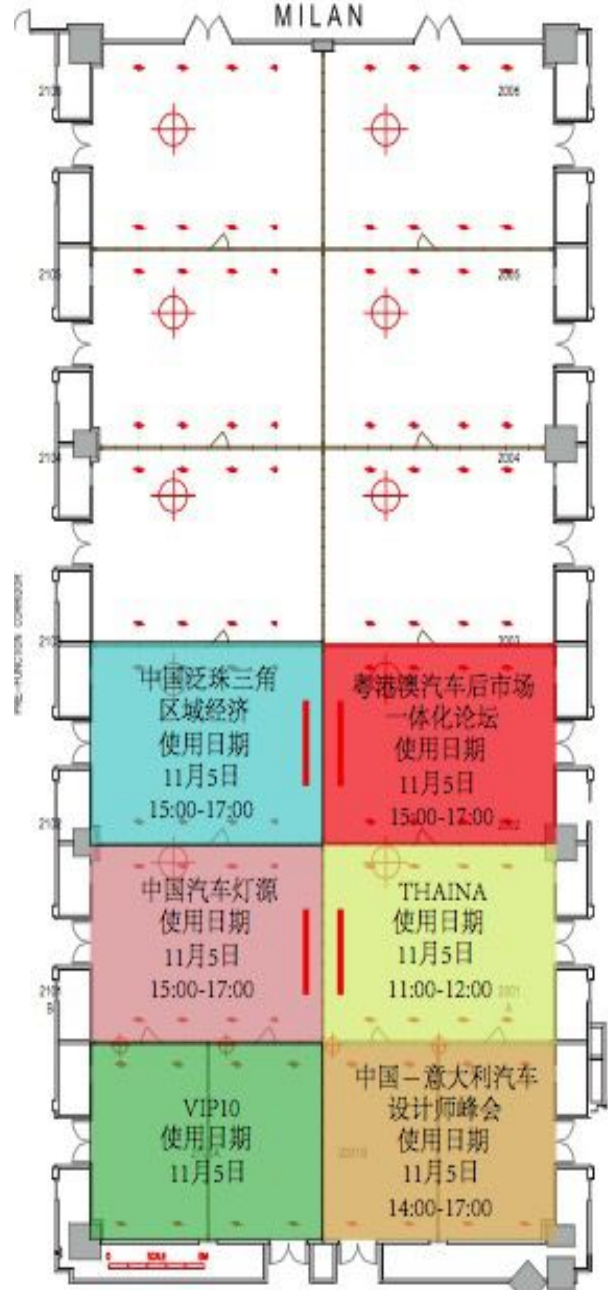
MILAN

2106

2005

2105

2006

2104

2004

PRE-FUNCTION CORRIDOR

2103

2003

中国泛珠三角区域经济
使用日期
11月5日
15:00-17:00

粤港澳汽车后市场一体化论坛
使用日期
11月5日
15:00-17:00

2102

2002

中国汽车灯源
使用日期
11月5日
15:00-17:00

THAINA
使用日期
11月5日
11:00-12:00

2101

2001

VIP10
使用日期
11月5日

中国－意大利汽车设计师峰会
使用日期
11月5日
14:00-17:00

2001B

SCALE